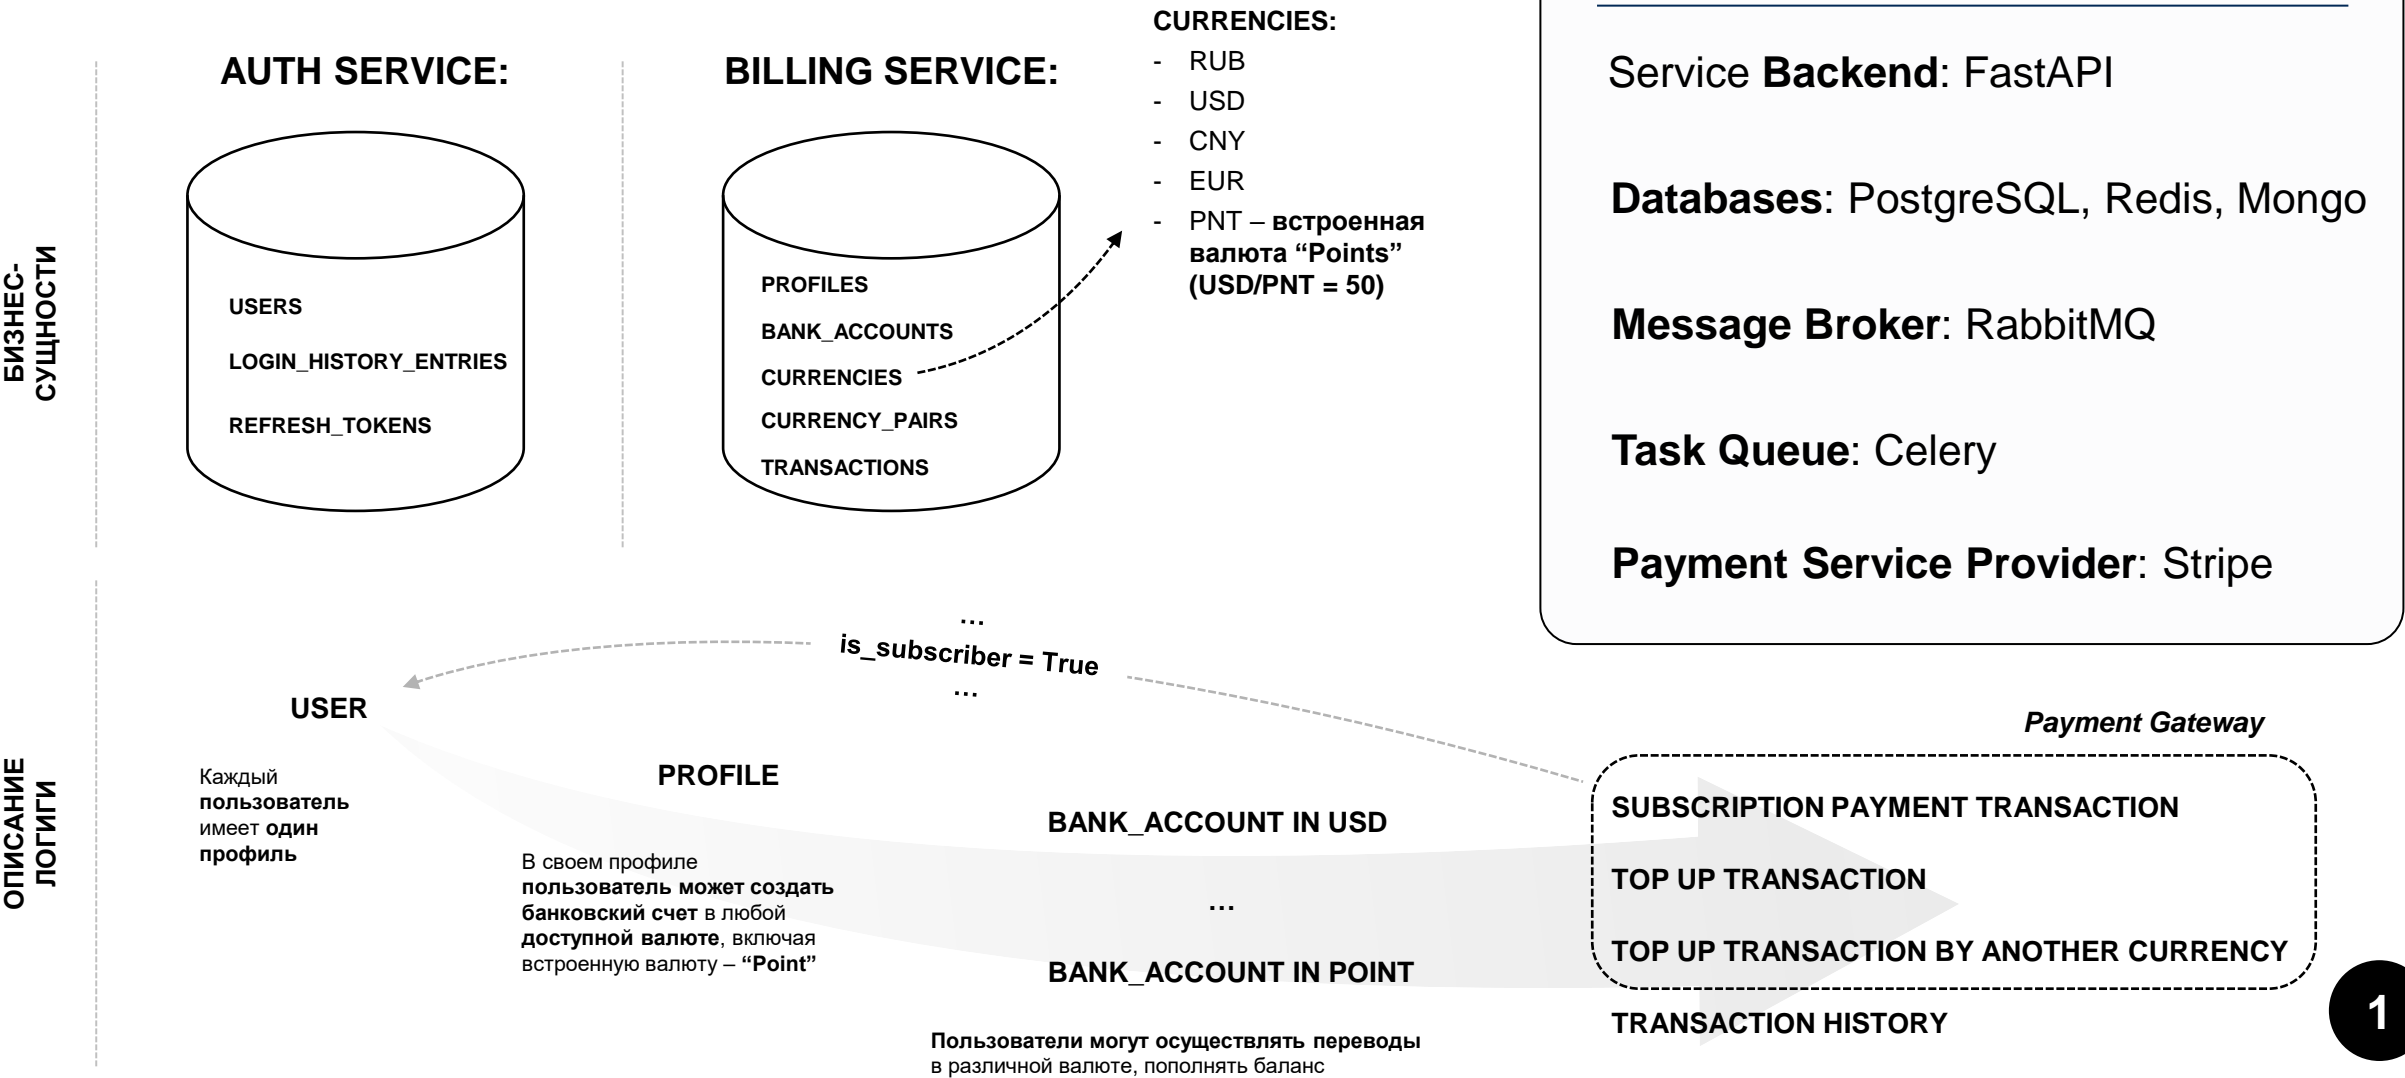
БИЗНЕС-СУЩНОСТИ

AUTH SERVICE:

USERS

LOGIN_HISTORY_ENTRIES

REFRESH_TOKENS

BILLING SERVICE:

PROFILES

BANK_ACCOUNTS

CURRENCIES

CURRENCY_PAIRS

TRANSACTIONS

CURRENCIES:
- RUB
- USD
- CNY
- EUR
- PNT – **встроенная валюта “Points” (USD/PNT = 50)**

Service **Backend**: FastAPI

**Databases**: PostgreSQL, Redis, Mongo

**Message Broker**: RabbitMQ

**Task Queue**: Celery

**Payment Service Provider**: Stripe

ОПИСАНИЕ ЛОГИГИ

…
is_subscriber = True
…

USER

Каждый **пользователь** имеет **один профиль**

PROFILE

В своем профиле **пользователь может создать банковский счет** в любой **доступной валюте**, включая встроенную валюту – **“Point”**

BANK_ACCOUNT IN USD

…

BANK_ACCOUNT IN POINT

**Пользователи могут осуществлять переводы** в различной валюте, пополнять баланс

*Payment Gateway*

SUBSCRIPTION PAYMENT TRANSACTION

TOP UP TRANSACTION

TOP UP TRANSACTION BY ANOTHER CURRENCY

TRANSACTION HISTORY

1